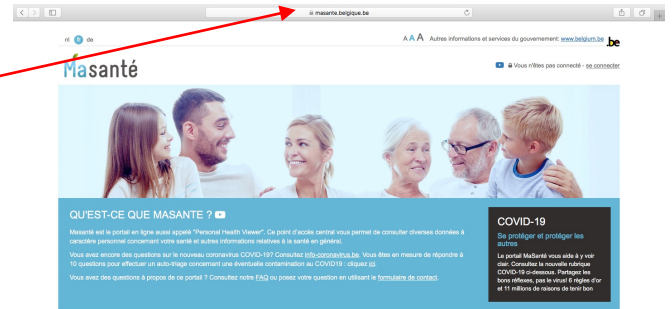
masante.belgique.be

nl fr de

A A A Autres informations et services du gouvernement: www.belgium.be .be

Masanté

Vous n'êtes pas connecté - se connecter

QU'EST-CE QUE MASANTE ?

Masanté est le portail en ligne aussi appelé "Personal Health Viewer". Ce point d'accès central vous permet de consulter diverses données à caractère personnel concernant votre santé et autres informations relatives à la santé en général.

Vous avez encore des questions sur le nouveau coronavirus COVID-19? Consultez info-coronavirus.be. Vous êtes en mesure de répondre à 10 questions pour effectuer un auto-triage concernant une éventuelle contamination au COVID19 : cliquez ici.

Vous avez des questions à propos de ce portail ? Consultez notre FAQ ou posez votre question en utilisant le formulaire de contact.

COVID-19

Se protéger et protéger les autres

Le portail MaSanté vous aide à y voir clair. Consultez la nouvelle rubrique COVID-19 ci-dessous. Partagez les bons réflexes, pas le virus! 6 règles d'or et 11 millions de raisons de tenir bon